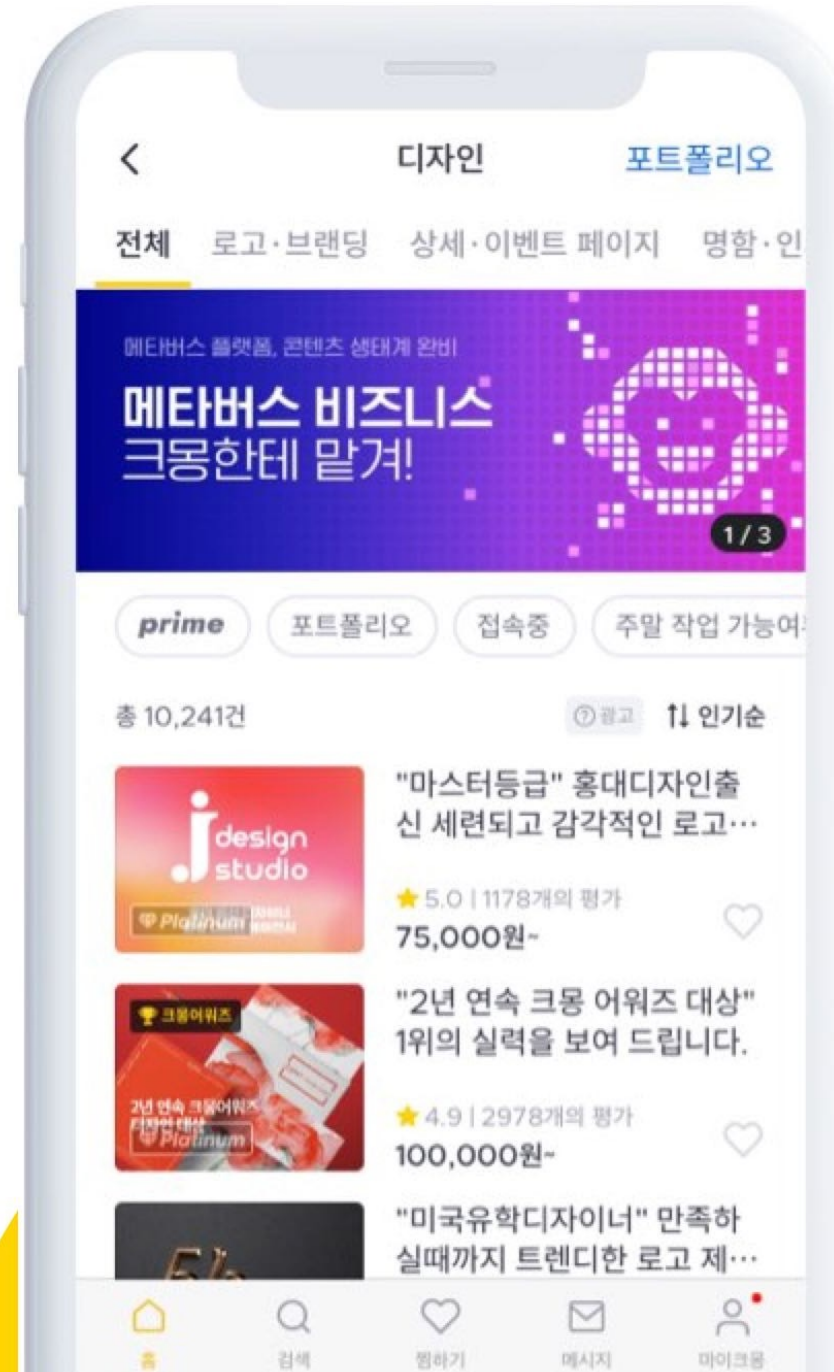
<

디자인

포트폴리오

전체 로고·브랜딩 상세·이벤트 페이지 명함·인

메타버스 플랫폼, 콘텐츠 생태계 완비

메타버스 비즈니스
크몽한테 맡겨!

1/3

prime 포트폴리오 접속중 주말 작업 가능여

총 10,241건

ⓘ광고 ⇅ 인기순

j design studio

Platinum

"마스터등급" 홍대디자인출신 세련되고 감각적인 로고…

★ 5.0 | 1178개의 평가
75,000원~

크몽어워즈

2년 연속 크몽어워즈 디자인 대상

Platinum

"2년 연속 크몽 어워즈 대상" 1위의 실력을 보여 드립니다.

★ 4.9 | 2978개의 평가
100,000원~

"미국유학디자이너" 만족하실때까지 트렌디한 로고 제…

홈 검색 찜하기 메시지 마이크몽